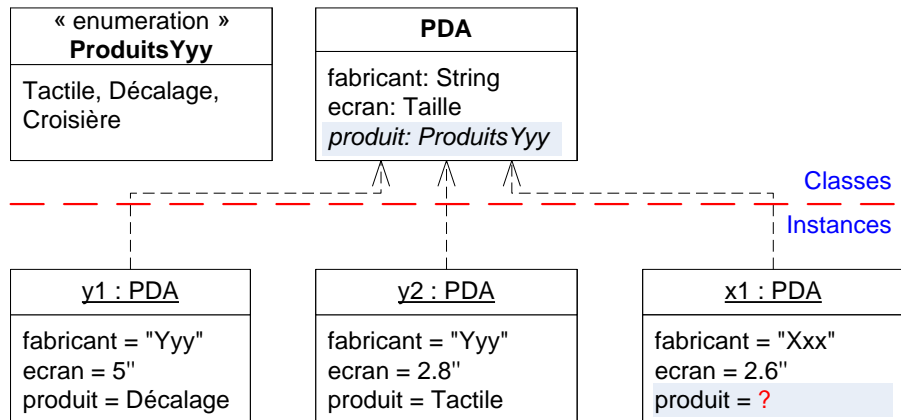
« enumeration »
ProduitsYyy

Tactile, Décalage, Croisière

PDA

fabricant: String
ecran: Taille
produit: ProduitsYyy

Classes

Instances

y1 : PDA

fabricant = "Yyy"
ecran = 5''
produit = Décalage

y2 : PDA

fabricant = "Yyy"
ecran = 2.8''
produit = Tactile

x1 : PDA

fabricant = "Xxx"
ecran = 2.6''
produit = ?